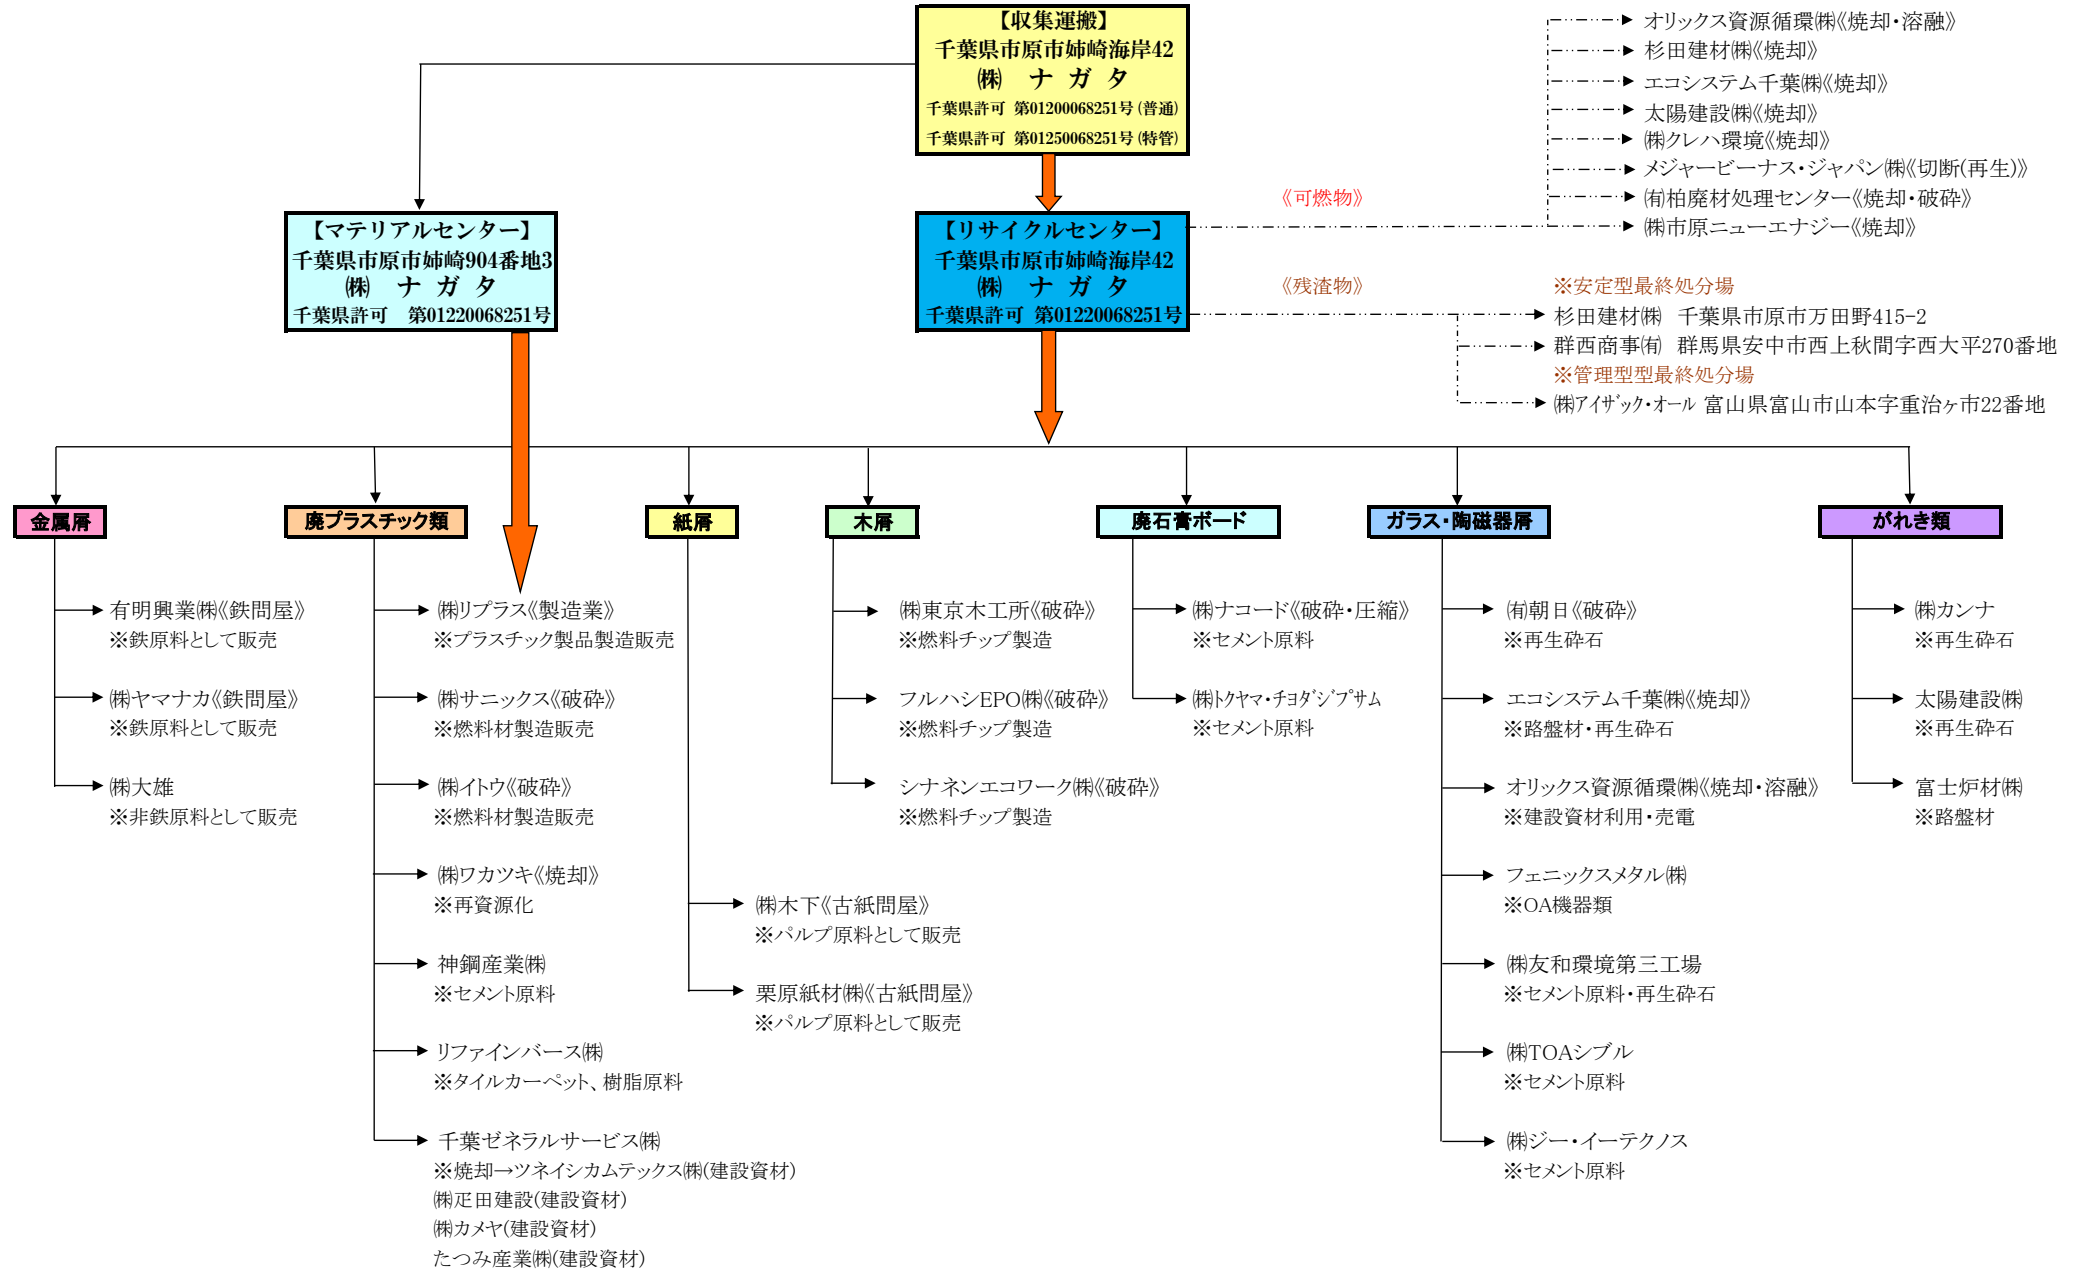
【収集運搬】
千葉県市原市姉崎海岸42
㈱　ナ ガ タ
千葉県許可　第01200068251号（普通）
千葉県許可　第01250068251号（特管）

オリックス資源循環㈱《焼却・溶融》
杉田建材㈱《焼却》
エコシステム千葉㈱《焼却》
太陽建設㈱《焼却》
㈱クレハ環境《焼却》
メジャービーナス・ジャパン㈱《切断(再生)》
㈲柏廃材処理センター《焼却・破砕》
㈱市原ニューエナジー《焼却》

《可燃物》

【マテリアルセンター】
千葉県市原市姉崎904番地3
㈱　ナ ガ タ
千葉県許可　第01220068251号

【リサイクルセンター】
千葉県市原市姉崎海岸42
㈱　ナ ガ タ
千葉県許可　第01220068251号

《残渣物》

※安定型最終処分場
杉田建材㈱　千葉県市原市万田野415-2
群西商事㈲　群馬県安中市西上秋間字西大平270番地
※管理型型最終処分場
㈱アイザック・オール 富山県富山市山本字重治ヶ市22番地

金属屑
有明興業㈱《鉄問屋》
※鉄原料として販売
㈱ヤマナカ《鉄問屋》
※鉄原料として販売
㈱大雄
※非鉄原料として販売

廃プラスチック類
㈱リプラス《製造業》
※プラスチック製品製造販売
㈱サニックス《破砕》
※燃料材製造販売
㈱イトウ《破砕》
※燃料材製造販売
㈱ワカツキ《焼却》
※再資源化
神鋼産業㈱
※セメント原料
リファインバース㈱
※タイルカーペット、樹脂原料
千葉ゼネラルサービス㈱
※焼却→ツネイシカムテックス㈱(建設資材)
㈱疋田建設(建設資材)
㈱カメヤ(建設資材)
たつみ産業㈱(建設資材)

紙屑
㈱木下《古紙問屋》
※パルプ原料として販売
栗原紙材㈱《古紙問屋》
※パルプ原料として販売

木屑
㈱東京木工所《破砕》
※燃料チップ製造
フルハシEPO㈱《破砕》
※燃料チップ製造
シナネンエコワーク㈱《破砕》
※燃料チップ製造

廃石膏ボード
㈱ナコード《破砕・圧縮》
※セメント原料
㈱トクヤマ・チヨダジプサム
※セメント原料

ガラス・陶磁器屑
㈲朝日《破砕》
※再生砕石
エコシステム千葉㈱《焼却》
※路盤材・再生砕石
オリックス資源循環㈱《焼却・溶融》
※建設資材利用・売電
フェニックスメタル㈱
※OA機器類
㈱友和環境第三工場
※セメント原料・再生砕石
㈱TOAシブル
※セメント原料
㈱ジー・イーテクノス
※セメント原料

がれき類
㈱カンナ
※再生砕石
太陽建設㈱
※再生砕石
富士炉材㈱
※路盤材